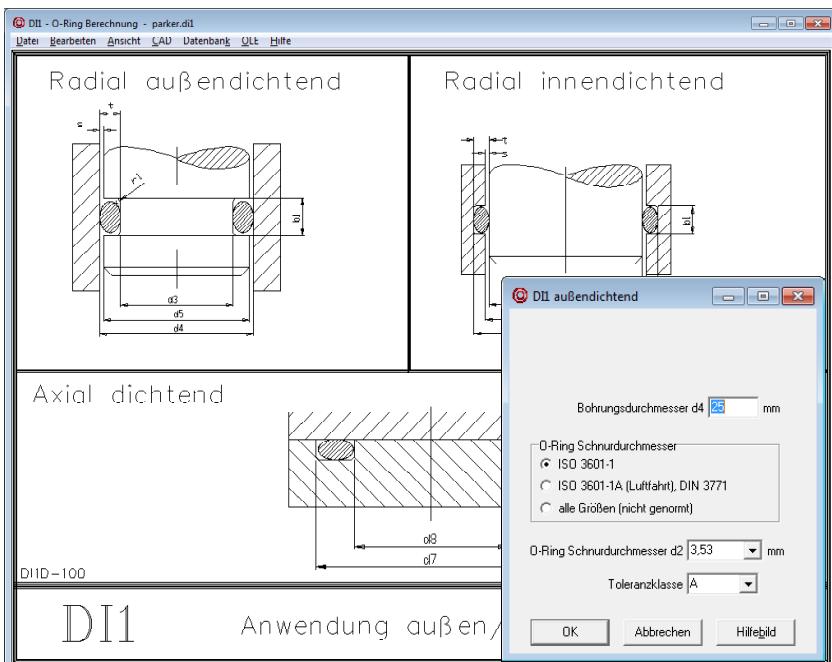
DI1 - O-Ring Berechnung - parker.di1

Datei Bearbeiten Ansicht CAD Datenbank OLE Hilfe

Radial außendichtend

t
s
r1
b1
d3
d5
d4

Radial innendichtend

t
s
b1

Axial dichtend

d8
d7

DI1D-100

DI1

Anwendung außen/

DI1 außendichtend

Bohrungsdurchmesser d4 25 mm

O-Ring Schnurdurchmesser
ISO 3601-1
ISO 3601-1A (Luftfahrt), DIN 3771
alle Größen (nicht genormt)

O-Ring Schnurdurchmesser d2 3,53 mm

Toleranzklasse A

OK
Abbrechen
Hilfebild